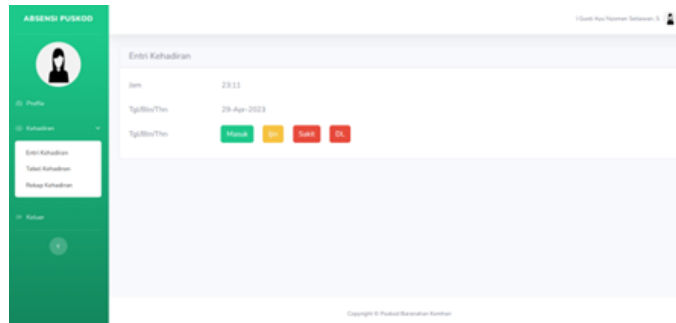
ABSENSI PUSKOD

I Gusti Ayu Nonman Setiawan, S

Profile

Kehadiran

Entri Kehadiran

Tabel Kehadiran

Rekap Kehadiran

Keluar

Entri Kehadiran

Jam 23:11

Tgl/Bln/Thn 29-Apr-2023

Tgl/Bln/Thn Masuk Izin Sakit DL

Copyright © Puskod Banarahan Kominan